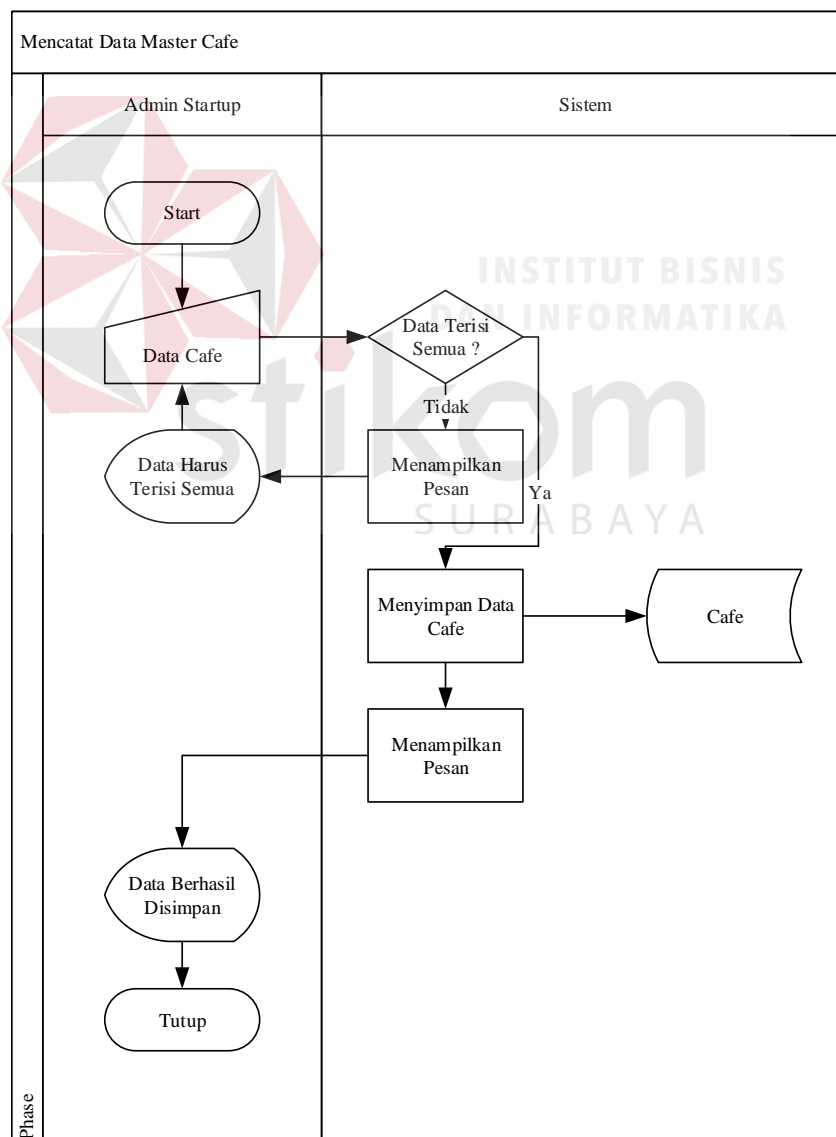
Mencatat Data Master Cafe

Admin Startup

Sistem

INSTITUT BISNIS
DAN INFORMATIKA
stikom
SURABAYA

Start

Data Cafe

Data Terisi Semua ?

Tidak

Data Harus Terisi Semua

Menampilkan Pesan

Ya

Menyimpan Data Cafe

Cafe

Menampilkan Pesan

Data Berhasil Disimpan

Tutup

Phase